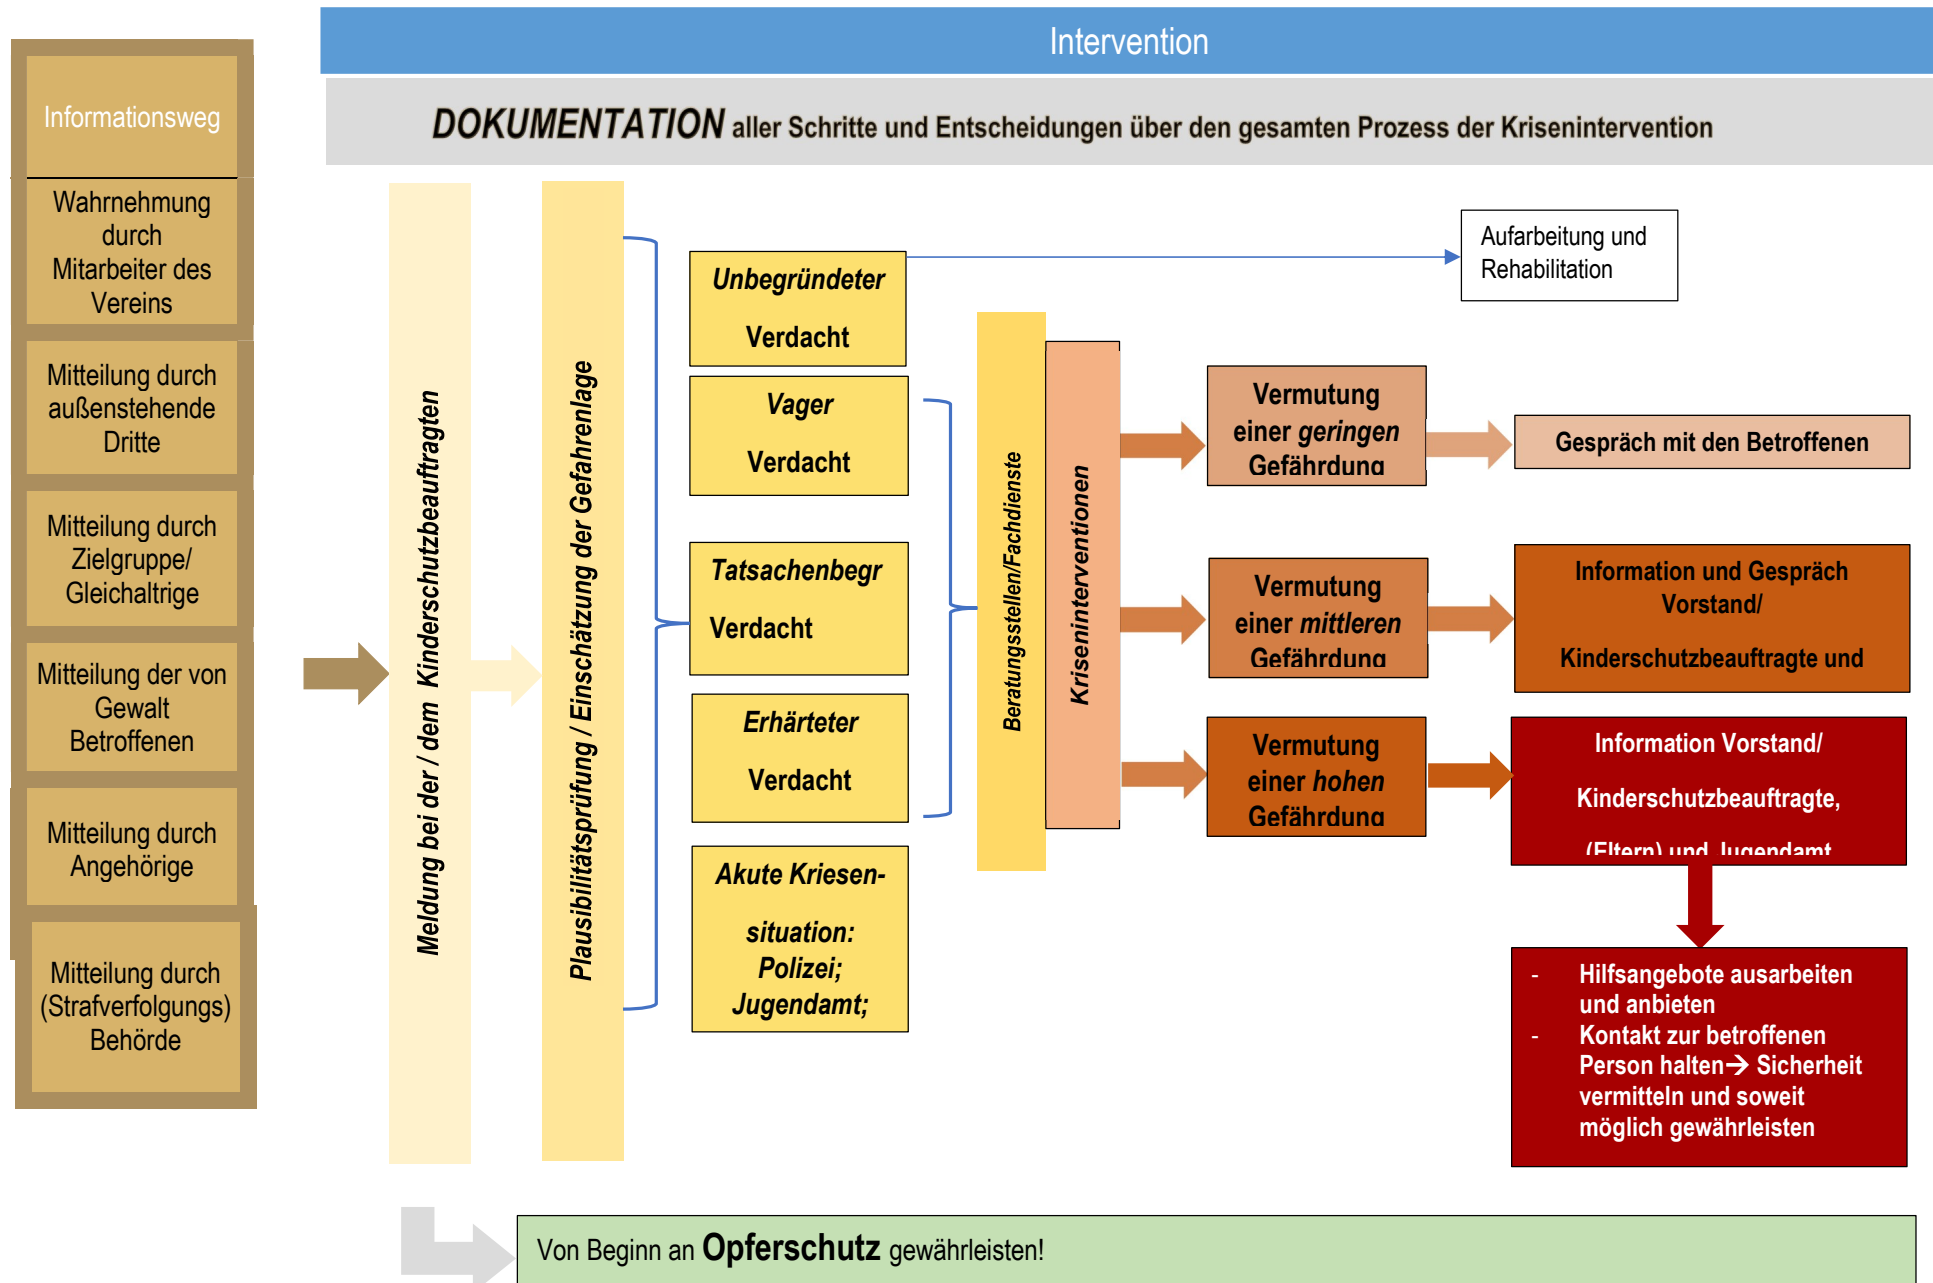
Intervention

DOKUMENTATION aller Schritte und Entscheidungen über den gesamten Prozess der Krisenintervention

Informationsweg

Wahrnehmung durch Mitarbeiter des Vereins

Mitteilung durch außenstehende Dritte

Mitteilung durch Zielgruppe/ Gleichaltrige

Mitteilung der von Gewalt Betroffenen

Mitteilung durch Angehörige

Mitteilung durch (Strafverfolgungs) Behörde

Meldung bei der / dem Kinderschutzbeauftragten

Plausibilitätsprüfung / Einschätzung der Gefahrenlage

Unbegründeter Verdacht

Vager Verdacht

Tatsachenbegr Verdacht

Erhärteter Verdacht

Akute Kriesen-situation: Polizei; Jugendamt;

Aufarbeitung und Rehabilitation

Beratungsstellen/Fachdienste

Kriseninterventionen

Vermutung einer geringen Gefährdung

Gespräch mit den Betroffenen

Vermutung einer mittleren Gefährdung

Information und Gespräch Vorstand/ Kinderschutzbeauftragte und

Vermutung einer hohen Gefährdung

Information Vorstand/ Kinderschutzbeauftragte, (Eltern) und Jugendamt

- Hilfsangebote ausarbeiten und anbieten
- Kontakt zur betroffenen Person halten→ Sicherheit vermitteln und soweit möglich gewährleisten

Von Beginn an Opferschutz gewährleisten!